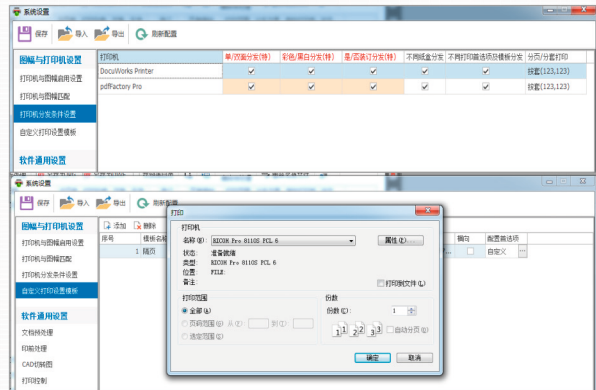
系统设置

保存 导入 导出 刷新配置

图幅与打印机设置
打印机与图幅启用设置
打印机与图幅匹配
打印机分发条件设置
自定义打印设置模板

软件通用设置

| 打印机 | 单/双面分发(特) | 彩色/黑白分发(特) | 是/否装订分发(特) | 不同纸盒分发 | 不同打印筛选项分模板分发 | 分页/分套打印 |
|---|---|---|---|---|---|---|
| DocuWorks Printer | ✓ | ✓ | ✓ | ✓ | ✓ | 按套(123,123) |
| pdfFactory Pro | ✓ | ✓ | ✓ | ✓ | ✓ | 按套(123,123) |

系统设置

保存 导入 导出 刷新配置

图幅与打印机设置
打印机与图幅启用设置
打印机与图幅匹配
打印机分发条件设置
自定义打印设置模板

软件通用设置
文档格处理
印章处理
CAD切换图
打印控制

添加 删除
序号 模板名
1 晴页

偏向 配置筛选项
自定义

打印

打印机
名称(N): RICOH Pro 8110S PCL 6 属性(P)...
状态: 准备就绪
类型: RICOH Pro 8110S PCL 6
位置: FILE:
备注: 打印到文件(L)

打印范围
全部(A)
页码范围(G) 从(F): 到(T):
选定范围(S)

份数
份数(C): 1
自动分页(O)

确定 取消